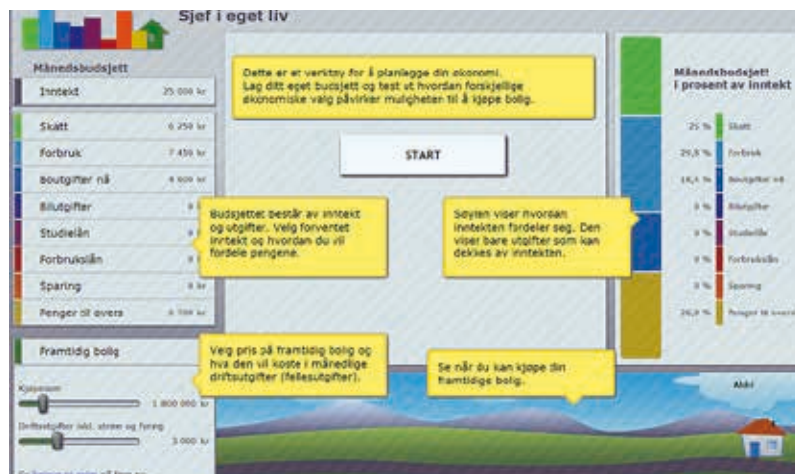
Sjef i eget liv

Månedsbudsjett

Inntekt 25 000 kr

Skatt 6 250 kr

Forbruk 7 450 kr

Boutgifter nå 4 600 kr

Bilutgifter 0 kr

Studielån 0 kr

Forbrukslån 0 kr

Sparing 0 kr

Penger til overs 6 700 kr

Framtidig bolig

Kjøpesum

1 800 000 kr

Driftsutgifter (inkl. strøm og forsikring)

3 000 kr

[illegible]

Dette er et verktøy for å planlegge din økonomi. Lag ditt eget budsjett og test ut hvordan forskjellige økonomiske valg påvirker muligheten til å kjøpe bolig.

START

Budsjettet består av inntekt og utgifter. Velg forventet inntekt og hvordan du vil fordele pengene.

Søylen viser hvordan inntekten fordeler seg. Den viser bare utgifter som kan dekkes av inntekten.

Velg pris på framtidig bolig og hva den vil koste i månedlige driftsutgifter (fellesutgifter).

Se når du kan kjøpe din framtidige bolig.

Månedsbudsjett i prosent av inntekt

25 % Skatt

29,8 % Forbruk

18,4 % Boutgifter nå

0 % Bilutgifter

0 % Studielån

0 % Forbrukslån

0 % Sparing

26,8 % Penger til overs

Aldri